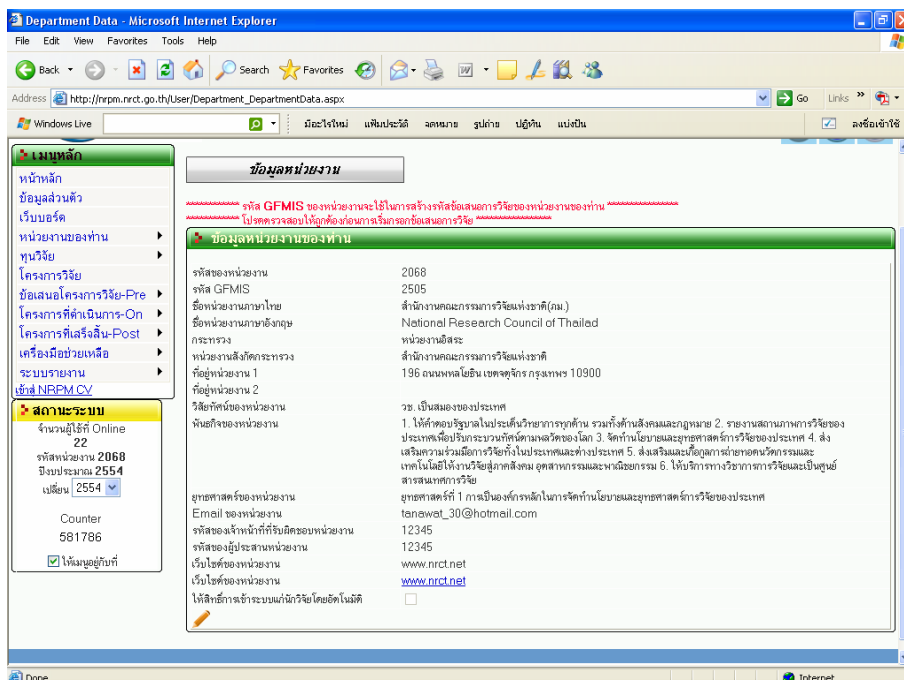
Department Data - Microsoft Internet Explorer

File Edit View Favorites Tools Help

Back Search Favorites

Address http://nrpm.nrct.go.th/User/Department_DepartmentData.aspx Go Links

Windows Live มีอะไรใหม่ แฟ้มประวัติ จดหมาย รูปถ่าย ปฏิทิน แบ่งปัน ลงชื่อเข้าใช้

เมนูหลัก
หน้าหลัก
ข้อมูลส่วนตัว
เว็บบอร์ด
หน่วยงานของท่าน
ทุนวิจัย
โครงการวิจัย
ข้อเสนอโครงการวิจัย-Pre
โครงการที่ดำเนินการ-On
โครงการที่เสร็จสิ้น-Post
เครื่องมือช่วยเหลือ
ระบบรายงาน
เข้าสู่ NRPM CV

สถานะระบบ
จำนวนผู้ใช้ที่ Online 22
รหัสหน่วยงาน 2068
ปีงบประมาณ 2554
เปลี่ยน 2554

Counter
581786

ให้เมนูอยู่กับที่

ข้อมูลหน่วยงาน

************ รหัส GFMIS ของหน่วยงานจะใช้ในการสร้างรหัสข้อเสนอการวิจัยของหน่วยงานของท่าน ***************
************ โปรดตรวจสอบให้ถูกต้องก่อนการเริ่มกรอกข้อเสนอการวิจัย ***************

ข้อมูลหน่วยงานของท่าน

| | |
|---|---|
| รหัสของหน่วยงาน | 2068 |
| รหัส GFMIS | 2505 |
| ชื่อหน่วยงานภาษาไทย | สำนักงานคณะกรรมการวิจัยแห่งชาติ(วช.) |
| ชื่อหน่วยงานภาษาอังกฤษ | National Research Council of Thailad |
| กระทรวง | หน่วยงานอิสระ |
| หน่วยงานสังกัดกระทรวง | สำนักงานคณะกรรมการวิจัยแห่งชาติ |
| ที่อยู่หน่วยงาน 1 | 196 ถนนพหลโยธิน เขตจตุจักร กรุงเทพฯ 10900 |
| ที่อยู่หน่วยงาน 2 | |
| วิสัยทัศน์ของหน่วยงาน | วช. เป็นสมองของประเทศ |
| พันธกิจของหน่วยงาน | 1. ให้คำตอบรัฐบาลในประเด็นวิกฤตการทุกด้าน รวมทั้งด้านสังคมและกฎหมาย 2. รายงานสถานภาพการวิจัยของประเทศเพื่อปรับกระบวนทัศน์ตามพลวัตของโลก 3. จัดทำนโยบายและยุทธศาสตร์การวิจัยของประเทศ 4. ส่งเสริมความร่วมมือการวิจัยทั้งในประเทศและต่างประเทศ 5. ส่งเสริมและเกื้อกูลการถ่ายทอดนวัตกรรมและเทคโนโลยีให้งานวิจัยสู่ภาคสังคม อุตสาหกรรมและพาณิชยกรรม 6. ให้บริการทางวิชาการการวิจัยและเป็นศูนย์สารสนเทศการวิจัย |
| ยุทธศาสตร์ของหน่วยงาน | ยุทธศาสตร์ที่ 1 การเป็นองค์กรหลักในการจัดทำนโยบายและยุทธศาสตร์การวิจัยของประเทศ |
| Email ของหน่วยงาน | tanawat_30@hotmail.com |
| รหัสของเจ้าหน้าที่ที่รับผิดชอบหน่วยงาน | 12345 |
| รหัสของผู้ประสานหน่วยงาน | 12345 |
| เว็บไซต์ของหน่วยงาน | www.nrct.net |
| เว็บไซต์ของหน่วยงาน | www.nrct.net |
| ให้สิทธิ์การเข้าระบบแก่นักวิจัยโดยอัตโนมัติ | |

Done Internet